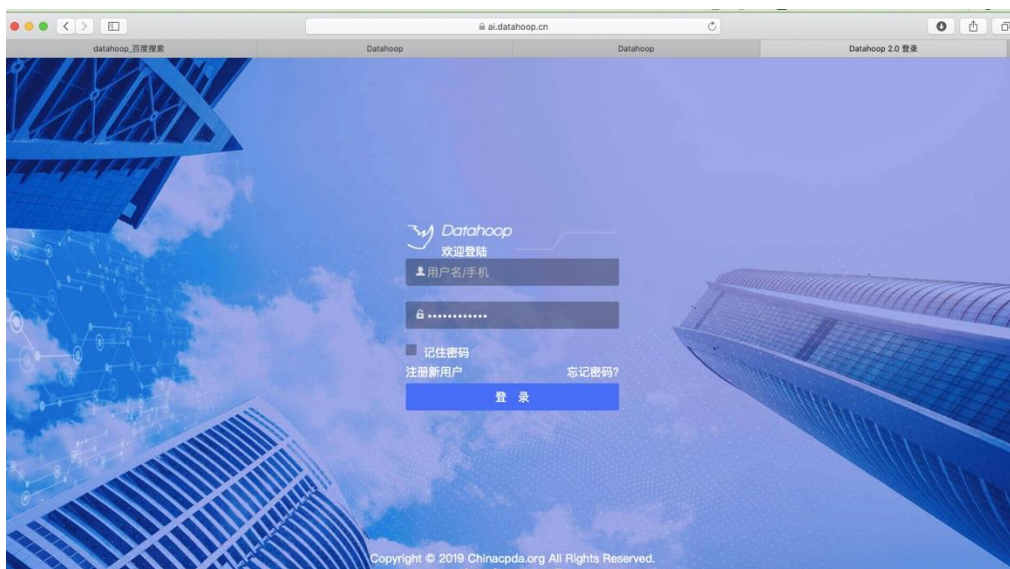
ai.datahoop.cn

datahoop_百度搜索

Datahoop

Datahoop

Datahoop 2.0 登录

Datahoop
欢迎登陆

用户名/手机

••••••••••••

记住密码

注册新用户

忘记密码?

登 录

Copyright © 2019 Chinacpda.org All Rights Reserved.